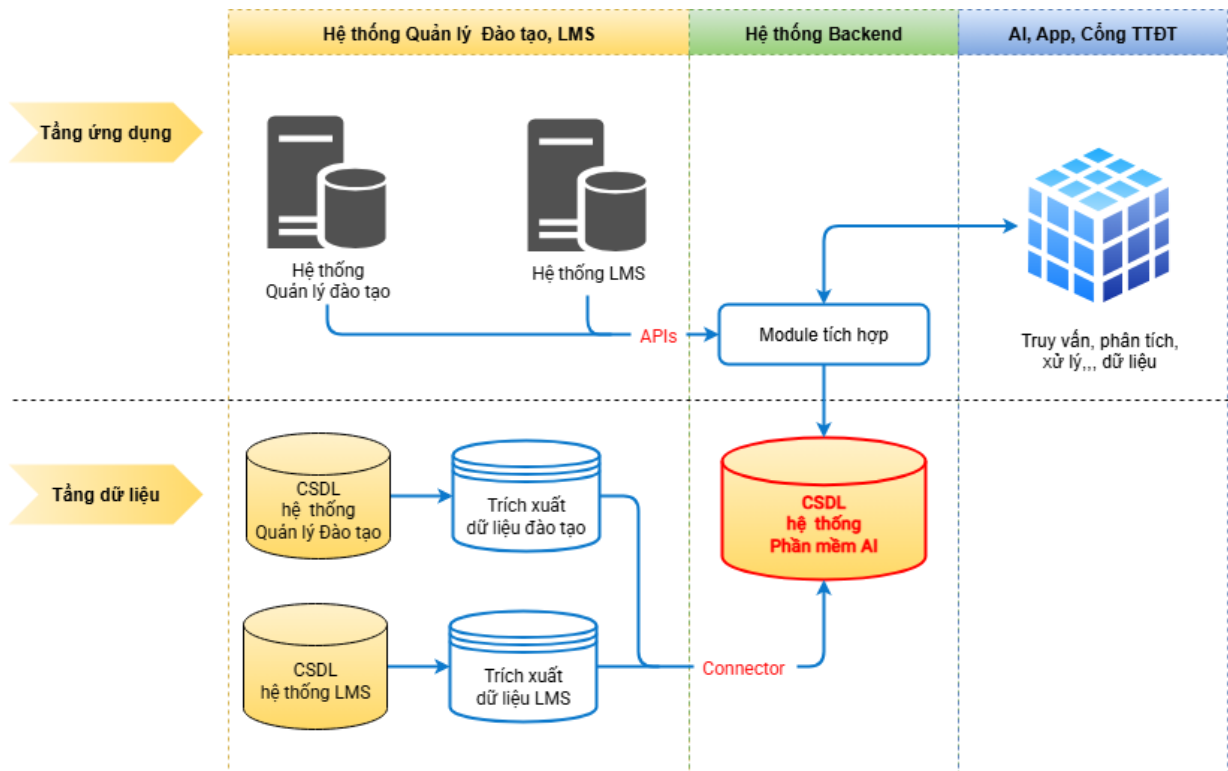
Hệ thống Quản lý Đào tạo, LMS

Hệ thống Backend

AI, App, Cổng TTĐT

Tầng ứng dụng

Hệ thống Quản lý đào tạo

Hệ thống LMS

APIs

Module tích hợp

Truy vấn, phân tích, xử lý,,, dữ liệu

Tầng dữ liệu

CSDL hệ thống Quản lý Đào tạo

Trích xuất dữ liệu đào tạo

CSDL hệ thống Phần mềm AI

CSDL hệ thống LMS

Trích xuất dữ liệu LMS

Connector